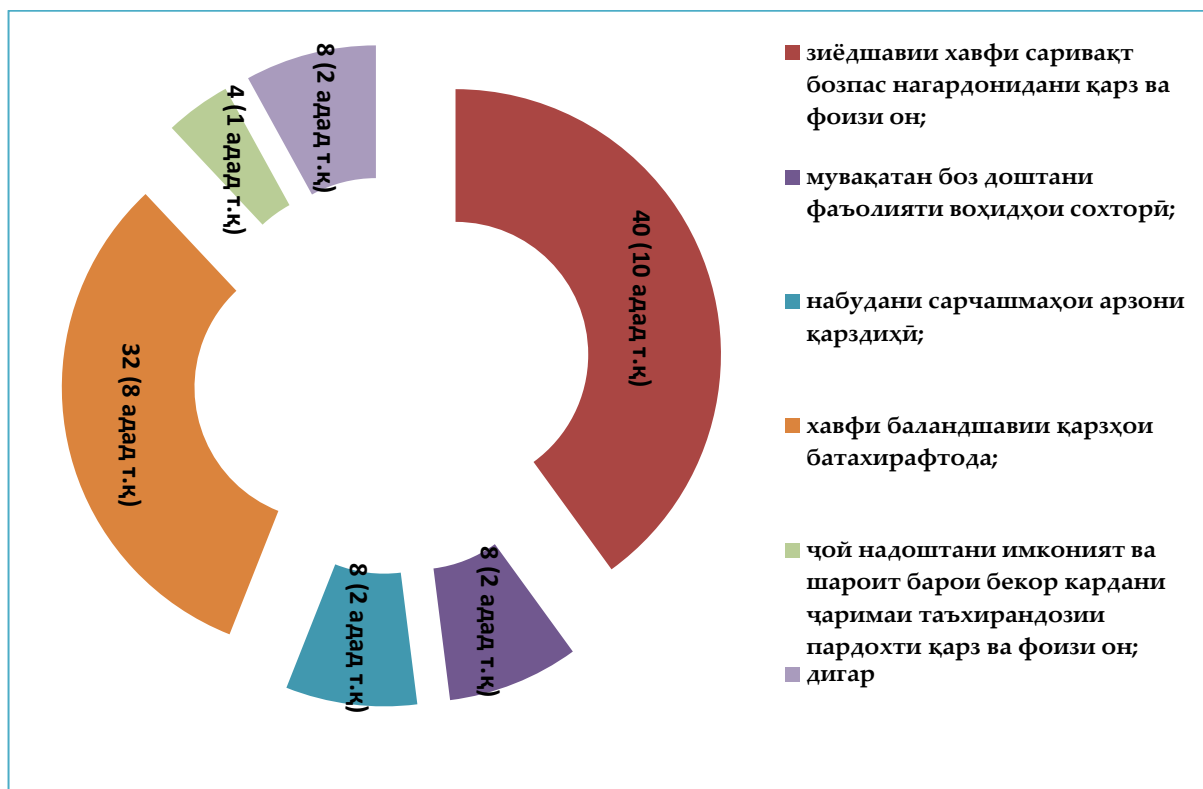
8 (2 адад т.к)

4 (1 адад т.к)

40 (10 адад т.к)

32 (8 адад т.к)

8 (2 адад т.к)

8 (2 адад т.к)

зиёдшавии хавфи саривақт бозпас нагардонидани қарз ва фоизи он;

мувақатан боз доштани фаъолияти воҳидҳои сохторӣ;

набудани сарчашмаҳои арзони қарздиҳӣ;

хавфи баландшавии қарзҳои батахирафтода;

ҷой надоштани имконият ва шароит барои бекор кардани ҷаримаи таъхирандозии пардохти қарз ва фоизи он;

дигар